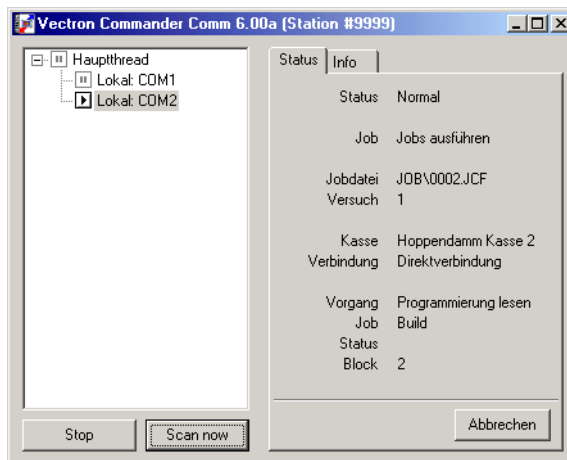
Vectron Commander Comm 6.00a (Station #9999)

Hauptthread
Lokal: COM1
Lokal: COM2

Status | Info

| | |
|---|---|
| Status | Normal |
| Job | Jobs ausführen |
| Jobdatei | JOB\0002.JCF |
| Versuch | 1 |
| Kasse | Hoppendamm Kasse 2 |
| Verbindung | Direktverbindung |
| Vorgang | Programmierung lesen |
| Job | Build |
| Status | |
| Block | 2 |

Abbrechen

Stop
Scan now